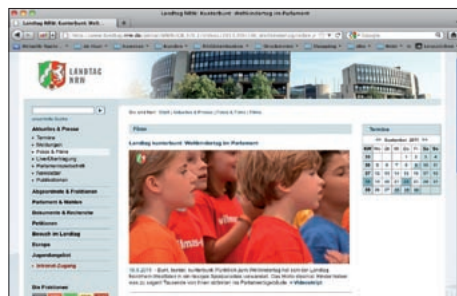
Landtag NRW: kunterbunt: Weltkindertag im Parlament

LANDTAG NRW

Aktuelles & Presse
Termine
Meldungen
Fotos & Filme
Livestream
Parlamentsnachrichten
Newsletter
Publikationen

Abgeordnete & Fraktionen
Parlament & Medien
Dokumente & Recherche
Petitionen
Besuch im Landtag
Europa
Jugendangebot
Intranet Zugang

Die Fraktionen

Filme

Landtag kunterbunt: Weltkindertag im Parlament

Termine

September 2011

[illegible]